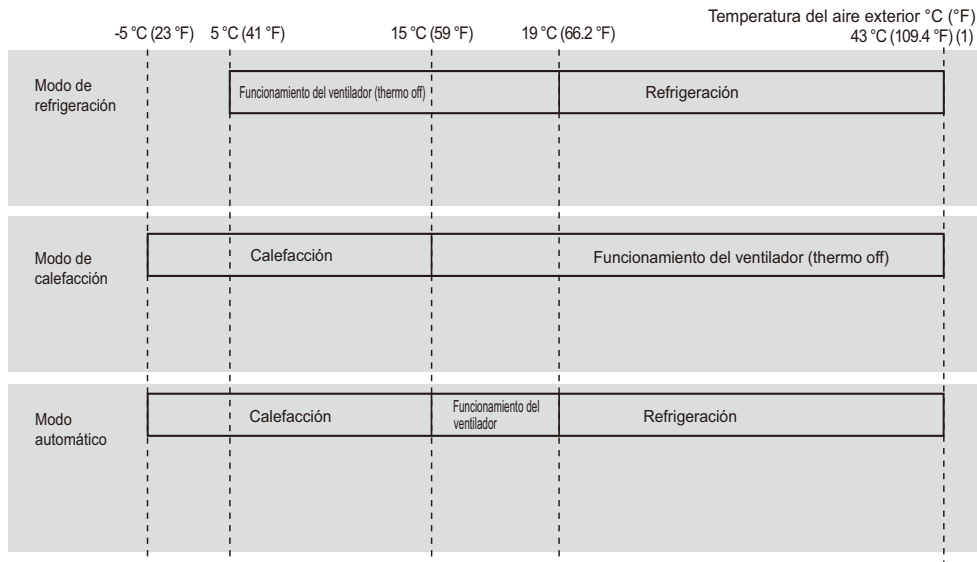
Temperatura del aire exterior °C (°F)

-5 °C (23 °F) 5 °C (41 °F) 15 °C (59 °F) 19 °C (66.2 °F) 43 °C (109.4 °F) (1)

Modo de refrigeración

Funcionamiento del ventilador (thermo off)

Refrigeración

Modo de calefacción

Calefacción

Funcionamiento del ventilador (thermo off)

Modo automático

Calefacción

Funcionamiento del ventilador

Refrigeración